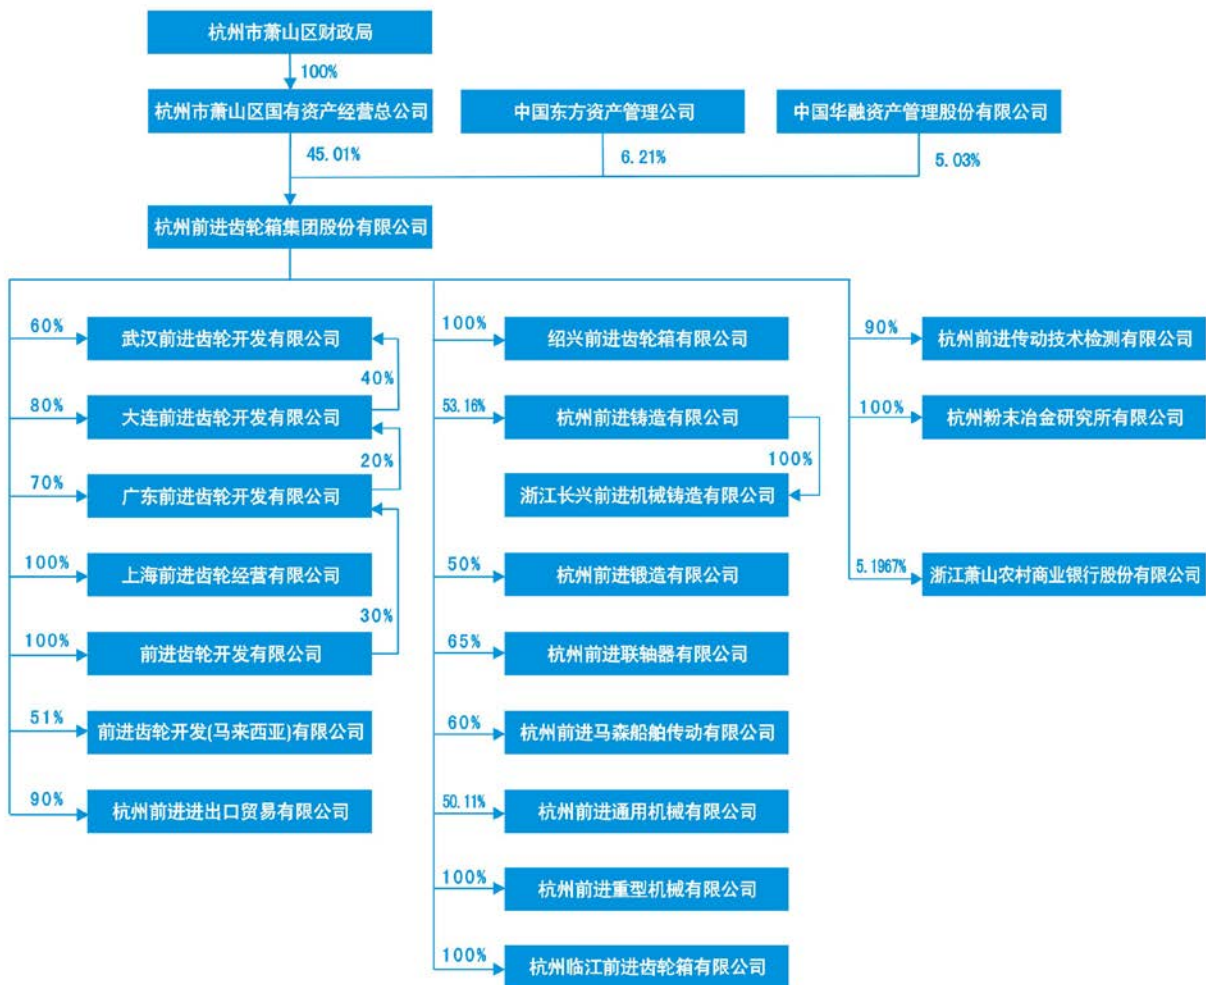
杭州市萧山区财政局

100%

杭州市萧山区国有资产经营总公司

中国东方资产管理公司

中国华融资产管理股份有限公司

45.01%

6.21%

5.03%

杭州前进齿轮箱集团股份有限公司

60%
武汉前进齿轮开发有限公司

40%

80%
大连前进齿轮开发有限公司

20%

70%
广东前进齿轮开发有限公司

100%
上海前进齿轮经营有限公司

30%

100%
前进齿轮开发有限公司

51%
前进齿轮开发(马来西亚)有限公司

90%
杭州前进出口贸易有限公司

100%
绍兴前进齿轮箱有限公司

53.16%
杭州前进铸造有限公司

100%
浙江长兴前进机械铸造有限公司

50%
杭州前进锻造有限公司

65%
杭州前进联轴器有限公司

60%
杭州前进马森船舶传动有限公司

50.11%
杭州前进通用机械有限公司

100%
杭州前进重型机械有限公司

100%
杭州临江前进齿轮箱有限公司

90%
杭州前进传动技术检测有限公司

100%
杭州粉末冶金研究所有限公司

5.1967%
浙江萧山农村商业银行股份有限公司